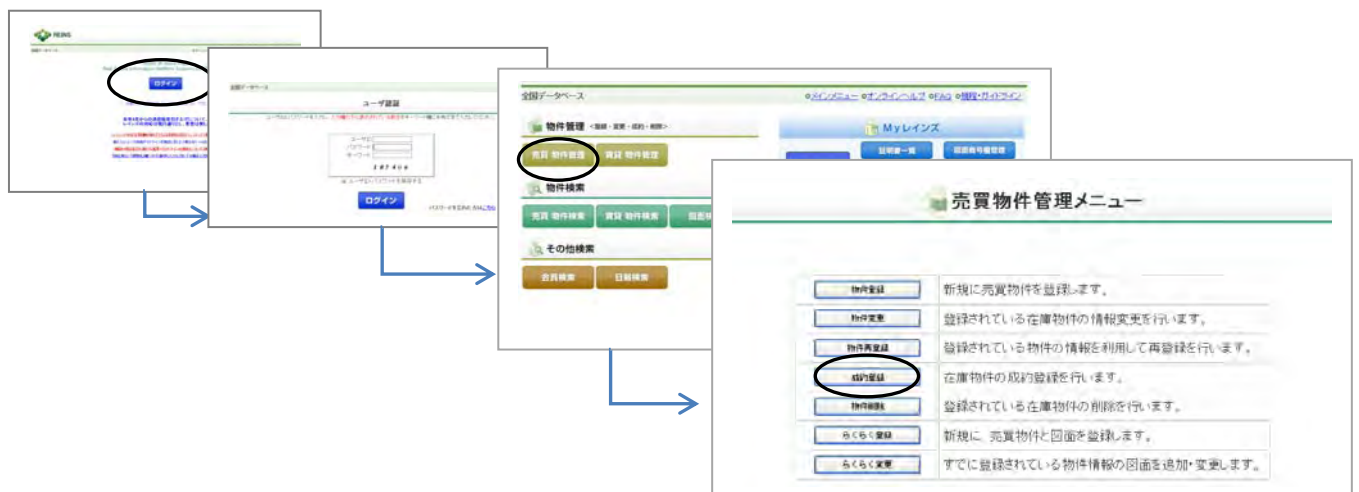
REINS

ログイン

全国データベース

ユーザ認証

ユーザID
パスワード
キーワード

ログイン

全国データベース

メインメニュー オンラインヘルプ FAQ 規程・ガイドライン

物件管理 <登録・変更・成約・削除>

売買 物件管理

賃貸 物件管理

物件検索

売買 物件検索

賃貸 物件検索

その他検索

会員検索

日報検索

Myレインズ

売買物件管理メニュー

| | |
|---|---|
| 物件登録 | 新規に売買物件を登録します。 |
| 物件変更 | 登録されている在庫物件の情報変更を行います。 |
| 物件再登録 | 登録されている物件の情報を利用して再登録を行います。 |
| 成約登録 | 在庫物件の成約登録を行います。 |
| 物件削除 | 登録されている在庫物件の削除を行います。 |
| らくらく登録 | 新規に、売買物件と図面を登録します。 |
| らくらく変更 | すでに登録されている物件情報の図面を追加・変更します。 |